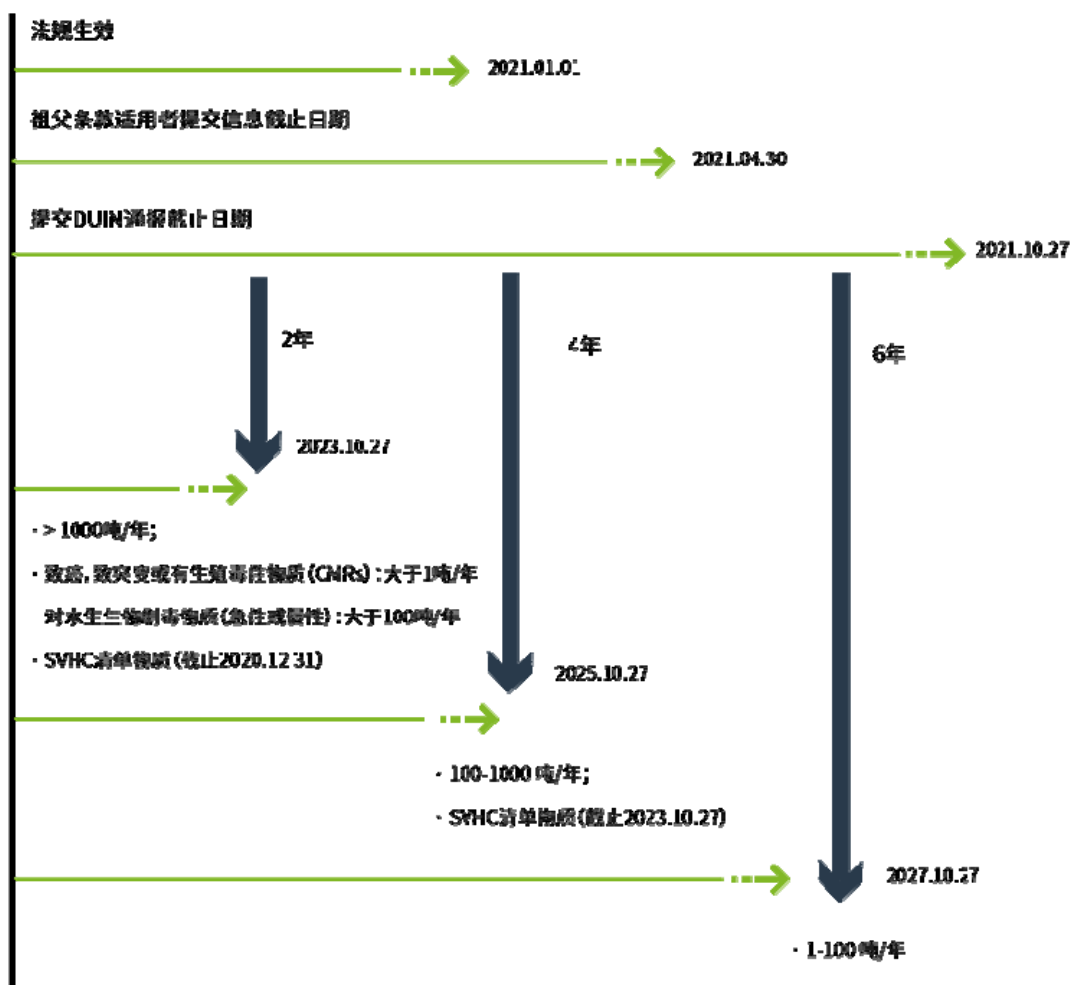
法规生效

2021.01.01

祖父条款适用者提交信息截止日期

2021.04.30

提交DUIN通报截止日期

2021.10.27

2年

4年

6年

2023.10.27

· > 1000吨/年;

· 致癌, 致突变或有生殖毒性物质(CMRs):大于1吨/年

对水生生物剧毒物质(急性或慢性):大于100吨/年

· SVHC清单物质(截止2020.12.31)

2025.10.27

· 100-1000 吨/年;

· SVHC清单物质(截止2023.10.27)

2027.10.27

· 1-100吨/年